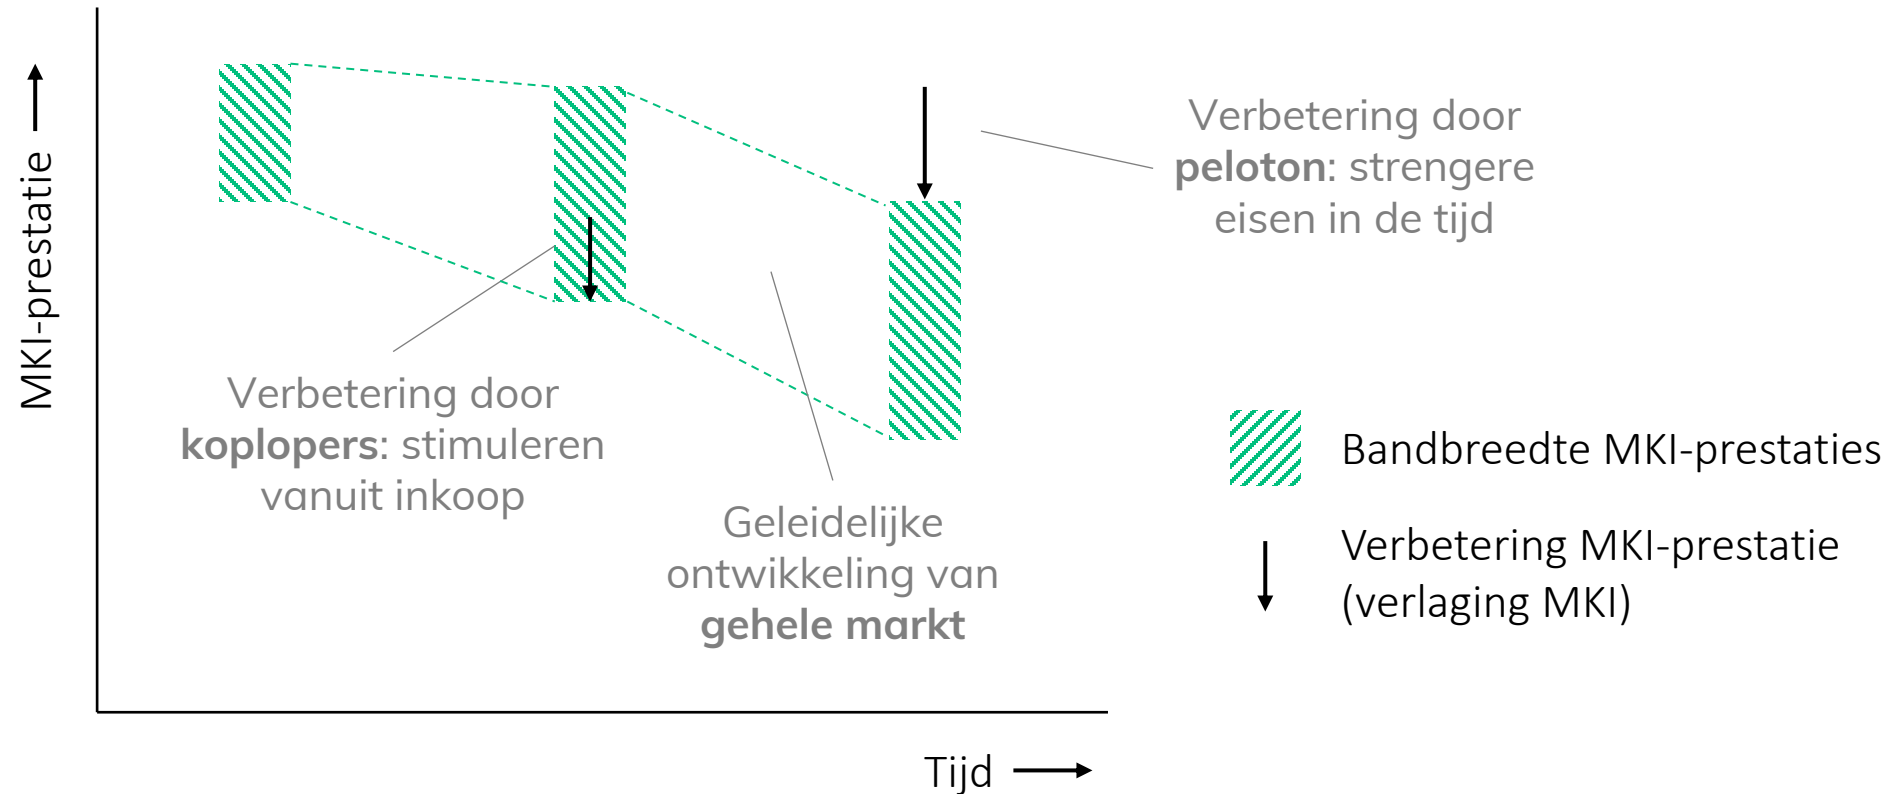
MKI-prestatie

Verbetering door peloton: strengere eisen in de tijd

Verbetering door koplopers: stimuleren vanuit inkoop

Geleidelijke ontwikkeling van gehele markt

Bandbreedte MKI-prestaties

Verbetering MKI-prestatie (verlaging MKI)

Tijd